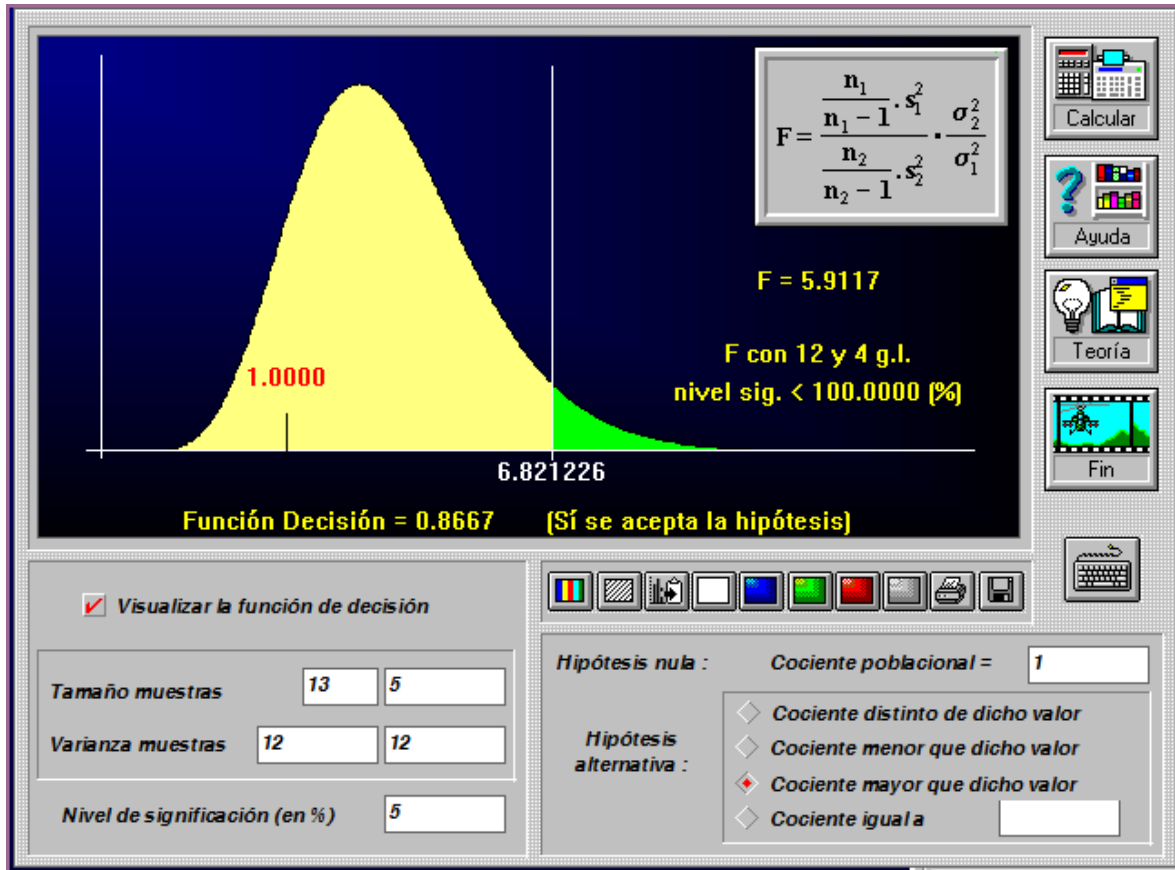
$F = \frac{\frac{n_1}{n_1 - 1} \cdot s_1^2}{\frac{n_2}{n_2 - 1} \cdot s_2^2} \cdot \frac{\sigma_2^2}{\sigma_1^2}$

F = 5.9117

F con 12 y 4 g.l.
nivel sig. < 100.0000 (%)

1.0000

6.821226

Función Decisión = 0.8667 (Sí se acepta la hipótesis)

Calcular

Ayuda

Teoría

Fin

Visualizar la función de decisión

Tamaño muestras 13 5

Varianza muestras 12 12

Nivel de significación (en %) 5

Hipótesis nula : Cociente poblacional = 1

Hipótesis alternativa :

Cociente distinto de dicho valor

Cociente menor que dicho valor

Cociente mayor que dicho valor

Cociente igual a